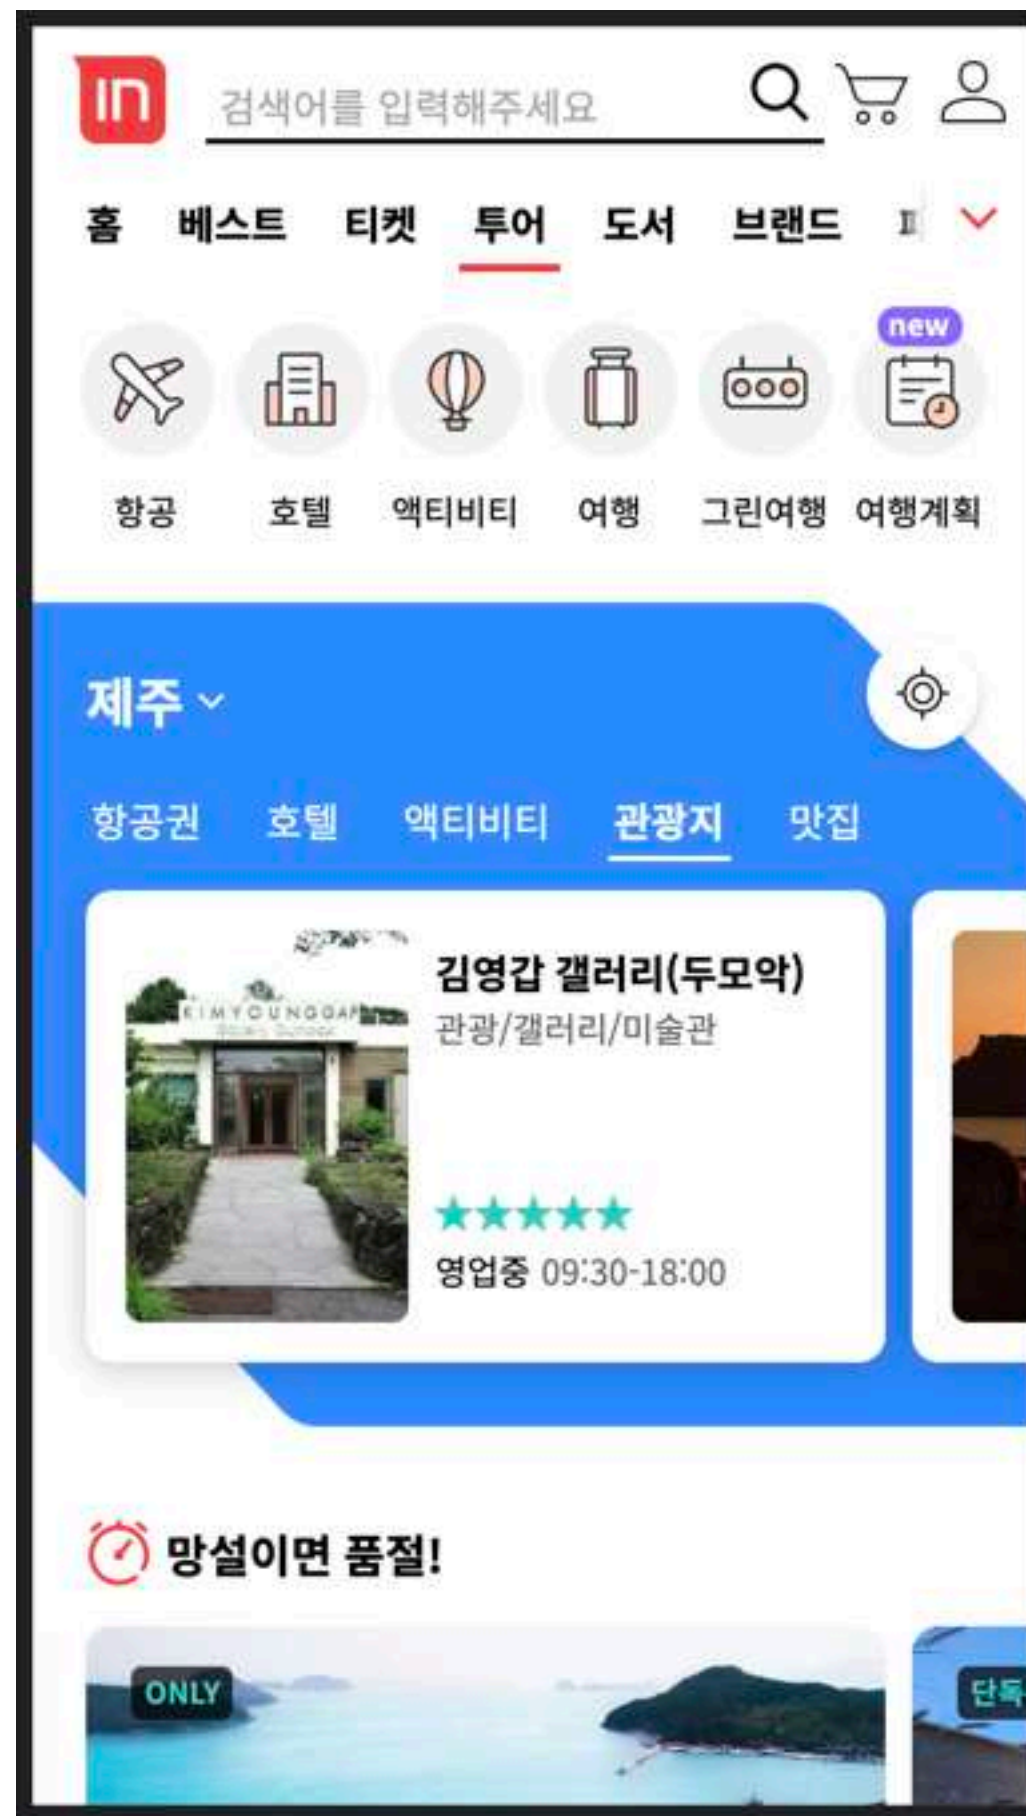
in

검색어를 입력해주세요

홈 베스트 티켓 투어 도서 브랜드 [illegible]

new

항공 호텔 액티비티 여행 그린여행 여행계획

제주

항공권 호텔 액티비티 관광지 맛집

KIMYOUNGGAP

김영갑 갤러리(두모악)
관광/갤러리/미술관

★★★★★
영업중 09:30-18:00

망설이면 품절!

ONLY

단독